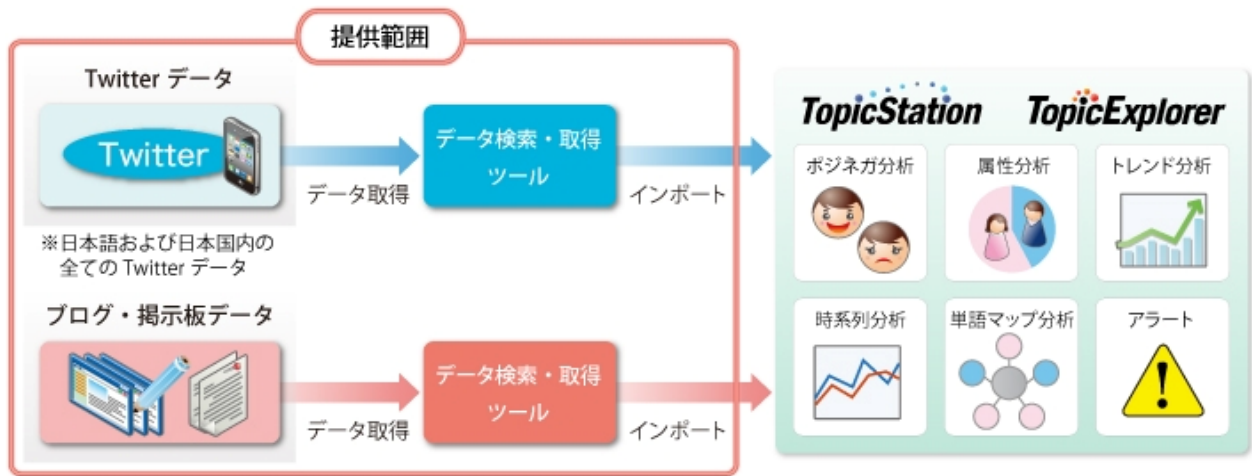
提供範囲

Twitter データ

Twitter

※日本語および日本国内の全ての Twitter データ

データ取得

データ検索・取得ツール

インポート

ブログ・掲示板データ

データ取得

データ検索・取得ツール

インポート

TopicStation TopicExplorer

ポジネガ分析

属性分析

トレンド分析

時系列分析

単語マップ分析

アラート